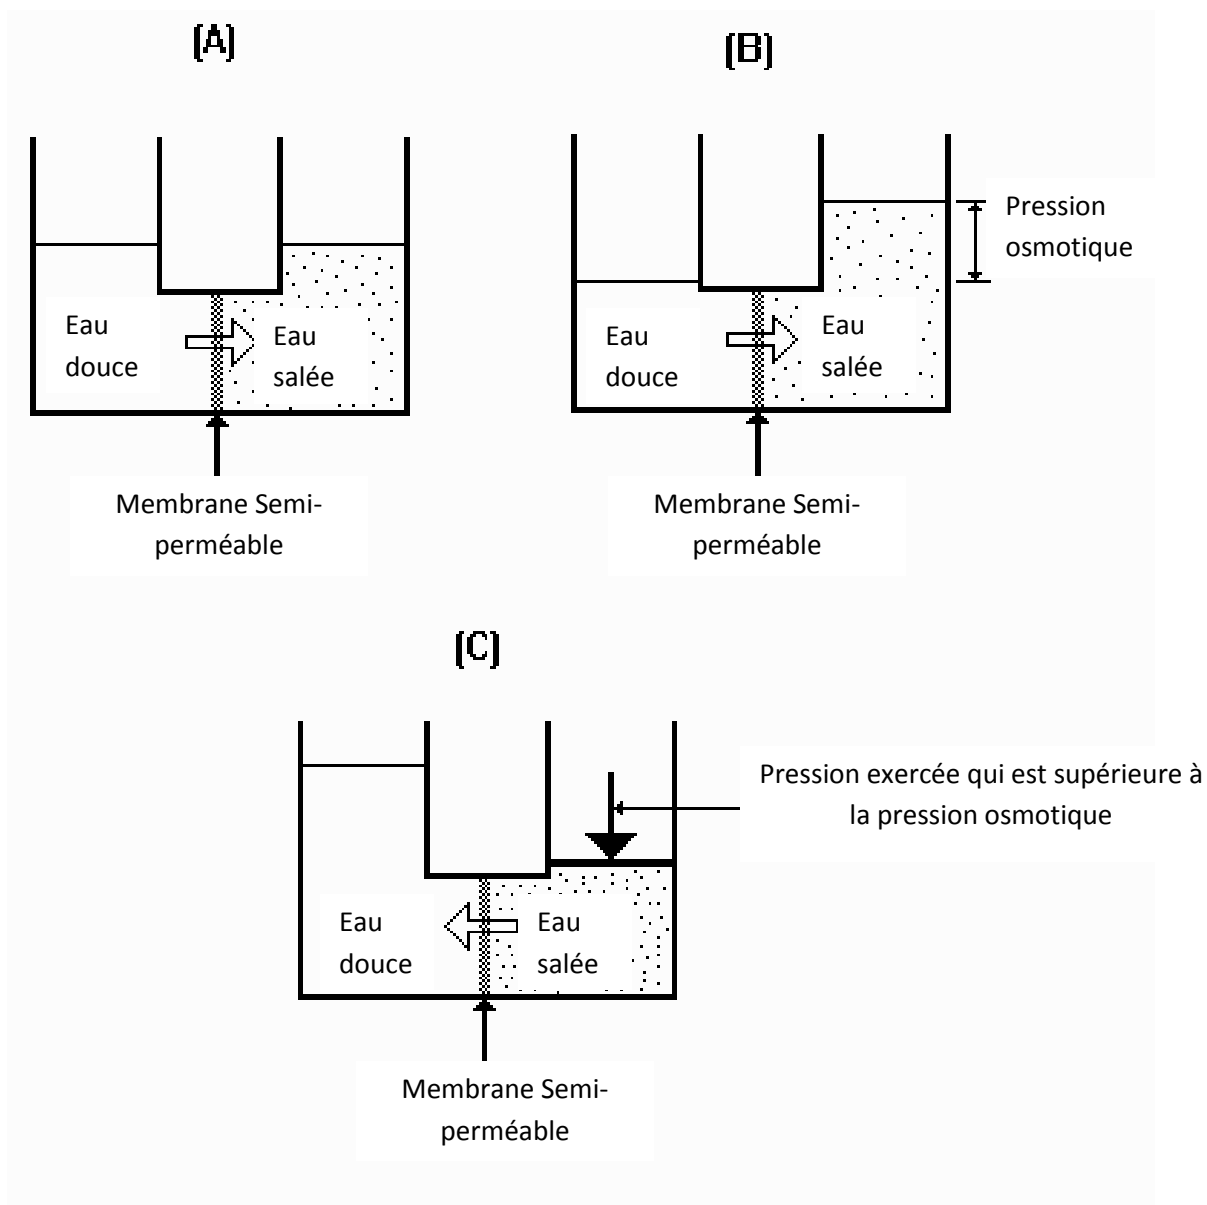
(A)

Eau douce

Eau salée

Membrane Semi-perméable

(B)

Pression osmotique

Eau douce

Eau salée

Membrane Semi-perméable

(C)

Pression exercée qui est supérieure à la pression osmotique

Eau douce

Eau salée

Membrane Semi-perméable